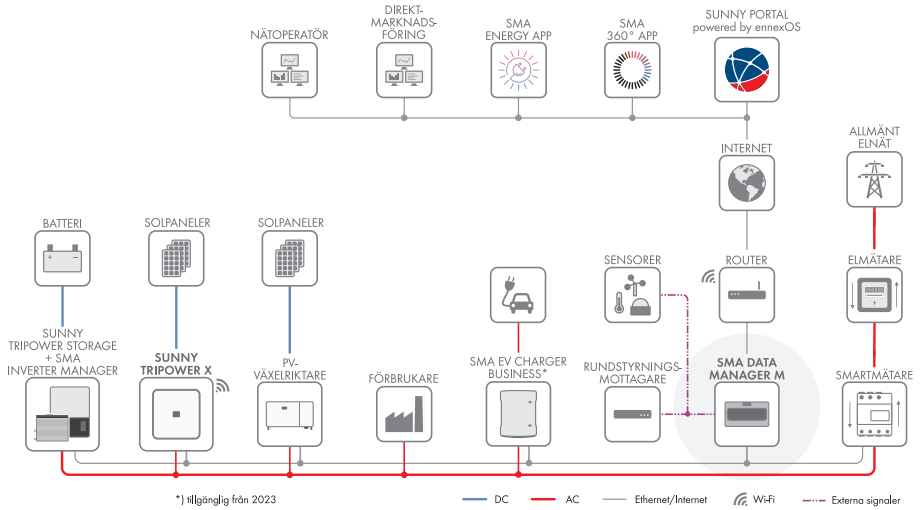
NÄTOPERATÖR

DIREKT-MARKNADS-FÖRING

SMA ENERGY APP

SMA 360° APP

SUNNY PORTAL powered by ennexOS

INTERNET

ALLMÄNT ELNÄT

BATTERI

SOLPANELER

SOLPANELER

SENSORER

ROUTER

ELMÄTARE

SUNNY TRIPOWER STORAGE + SMA INVERTER MANAGER

SUNNY TRIPOWER X

PV-VÄXELRIKTARE

FÖRBRUKARE

SMA EV CHARGER BUSINESS*

RUNDSTYRNINGS-MOTTAGARE

SMA DATA MANAGER M

SMARTMÄTARE

*) tillgänglig från 2023

DC AC Ethernet/Internet Wi-Fi Externa signaler